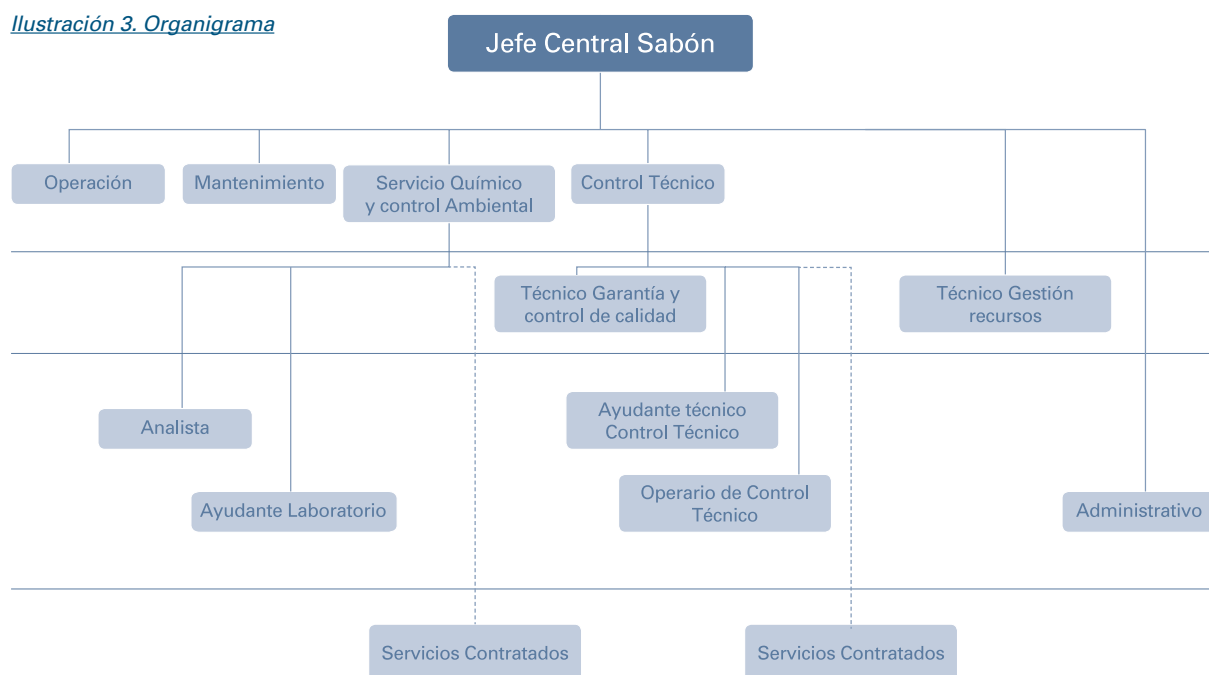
Ilustración 3. Organigrama

Jefe Central Sabón

Operación

Mantenimiento

Servicio Químico y control Ambiental

Control Técnico

Técnico Garantía y control de calidad

Técnico Gestión recursos

Analista

Ayudante técnico Control Técnico

Ayudante Laboratorio

Operario de Control Técnico

Administrativo

Servicios Contratados

Servicios Contratados